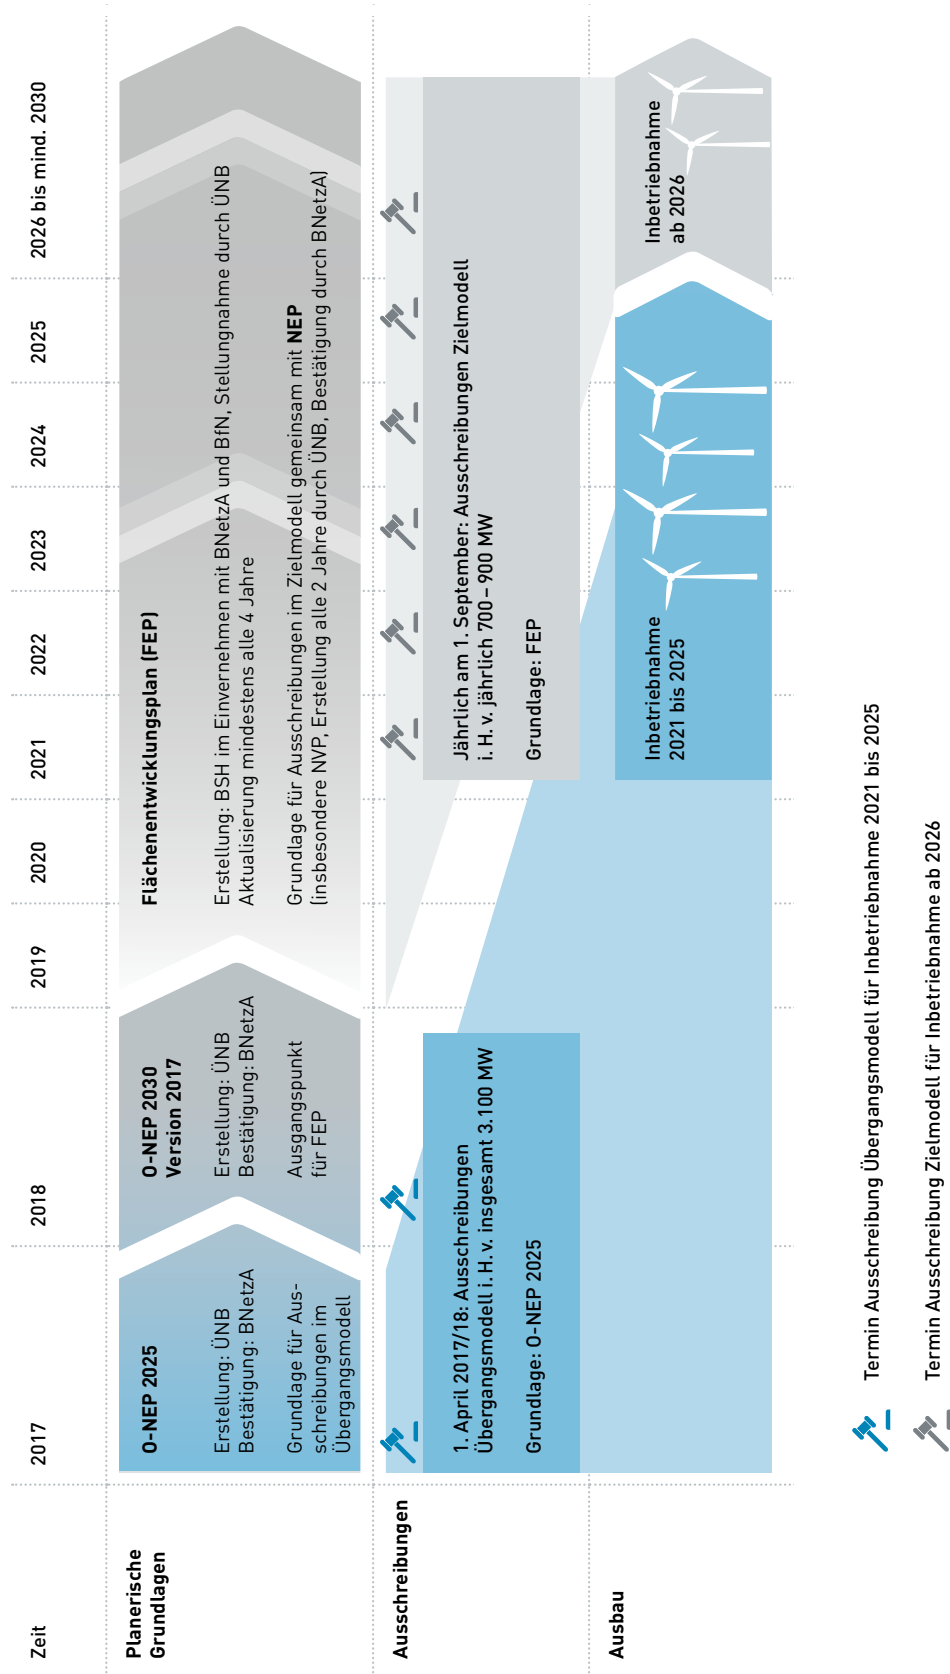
Zeit

2017

2018

2019

2020

2021

2022

2023

2024

2025

2026 bis mind. 2030

Planerische Grundlagen

O-NEP 2025

Erstellung: ÜNB
Bestätigung: BNetzA

Grundlage für Ausschreibungen im Übergangsmodell

O-NEP 2030 Version 2017

Erstellung: ÜNB
Bestätigung: BNetzA

Ausgangspunkt für FEP

Flächenentwicklungsplan (FEP)

Erstellung: BSH im Einvernehmen mit BNetzA und BfN, Stellungnahme durch ÜNB
Aktualisierung mindestens alle 4 Jahre

Grundlage für Ausschreibungen im Zielmodell gemeinsam mit **NEP** (insbesondere NVP, Erstellung alle 2 Jahre durch ÜNB, Bestätigung durch BNetzA)

Ausschreibungen

1. April 2017/18: Ausschreibungen Übergangsmodell i. H. v. insgesamt 3.100 MW

Grundlage: O-NEP 2025

Jährlich am 1. September: Ausschreibungen Zielmodell i. H. v. jährlich 700 – 900 MW

Grundlage: FEP

Ausbau

Inbetriebnahme 2021 bis 2025

Inbetriebnahme ab 2026

Termin Ausschreibung Übergangsmodell für Inbetriebnahme 2021 bis 2025

Termin Ausschreibung Zielmodell für Inbetriebnahme ab 2026